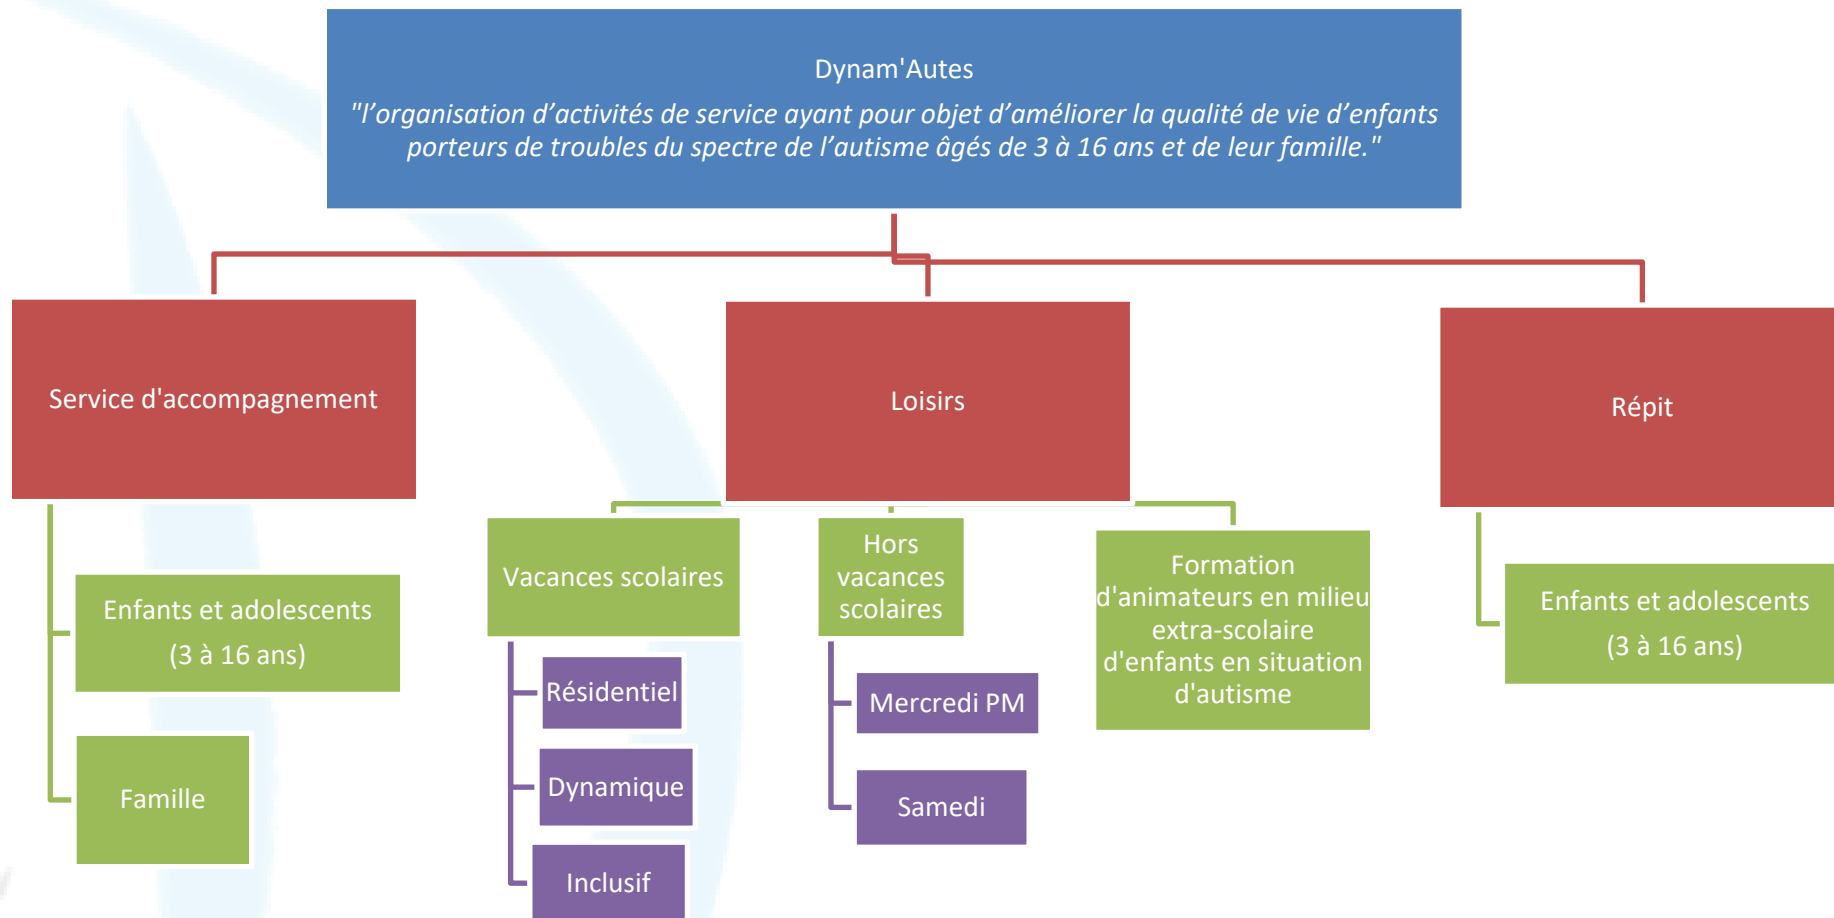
Dynam'Autes
"l’organisation d’activités de service ayant pour objet d’améliorer la qualité de vie d’enfants porteurs de troubles du spectre de l’autisme âgés de 3 à 16 ans et de leur famille."

Service d'accompagnement

Enfants et adolescents
(3 à 16 ans)

Famille

Loisirs

Vacances scolaires

Résidentiel

Dynamique

Inclusif

Hors vacances scolaires

Mercredi PM

Samedi

Formation d'animateurs en milieu extra-scolaire d'enfants en situation d'autisme

Répit

Enfants et adolescents
(3 à 16 ans)